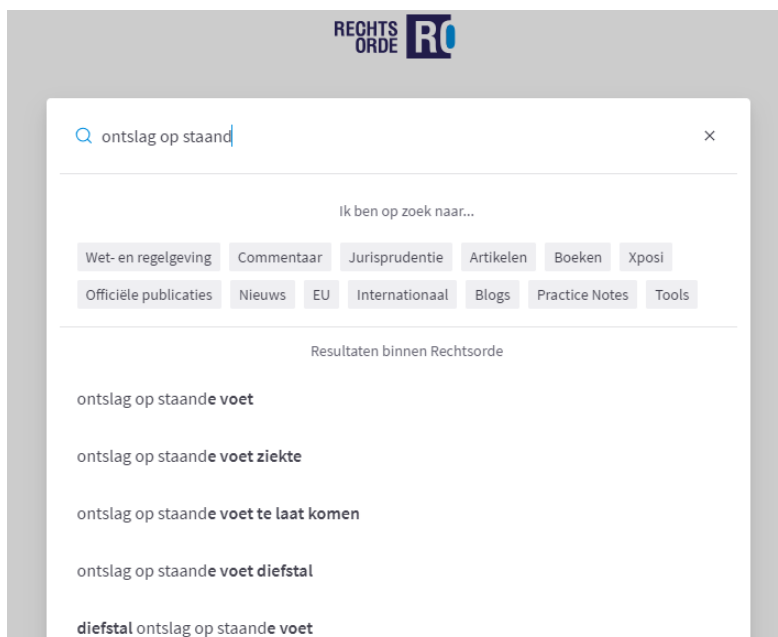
RECHTS ORDE RO

ontslag op staand

×

Ik ben op zoek naar...

Wet- en regelgeving Commentaar Jurisprudentie Artikelen Boeken Xposi

Officiële publicaties Nieuws EU Internationaal Blogs Practice Notes Tools

Resultaten binnen Rechtsorde

ontslag op staande voet

ontslag op staande voet ziekte

ontslag op staande voet te laat komen

ontslag op staande voet diefstal

diefstal ontslag op staande voet